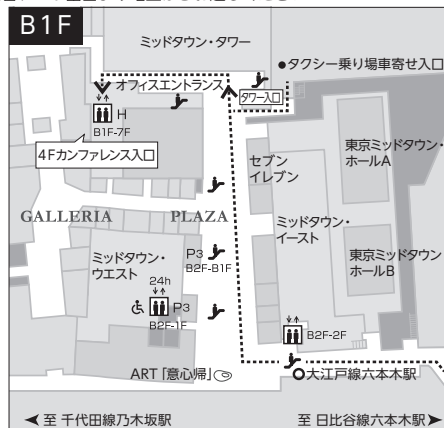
B1F

ミッドタウン・タワー

●タクシー乗り場車寄せ入口

オフィスエントランス

タワー入口

H

B1F-7F

4Fカンファレンス入口

東京ミッドタウン・ホールA

セブンイレブン

GALLERIA

PLAZA

ミッドタウン・イースト

ミッドタウン・ウエスト

P3

B2F-B1F

東京ミッドタウンホールB

24h

P3

B2F-1F

B2F-2F

ART「意心帰」

大江戸線六本木駅

◀ 至 千代田線乃木坂駅

至 日比谷線六本木駅 ▶